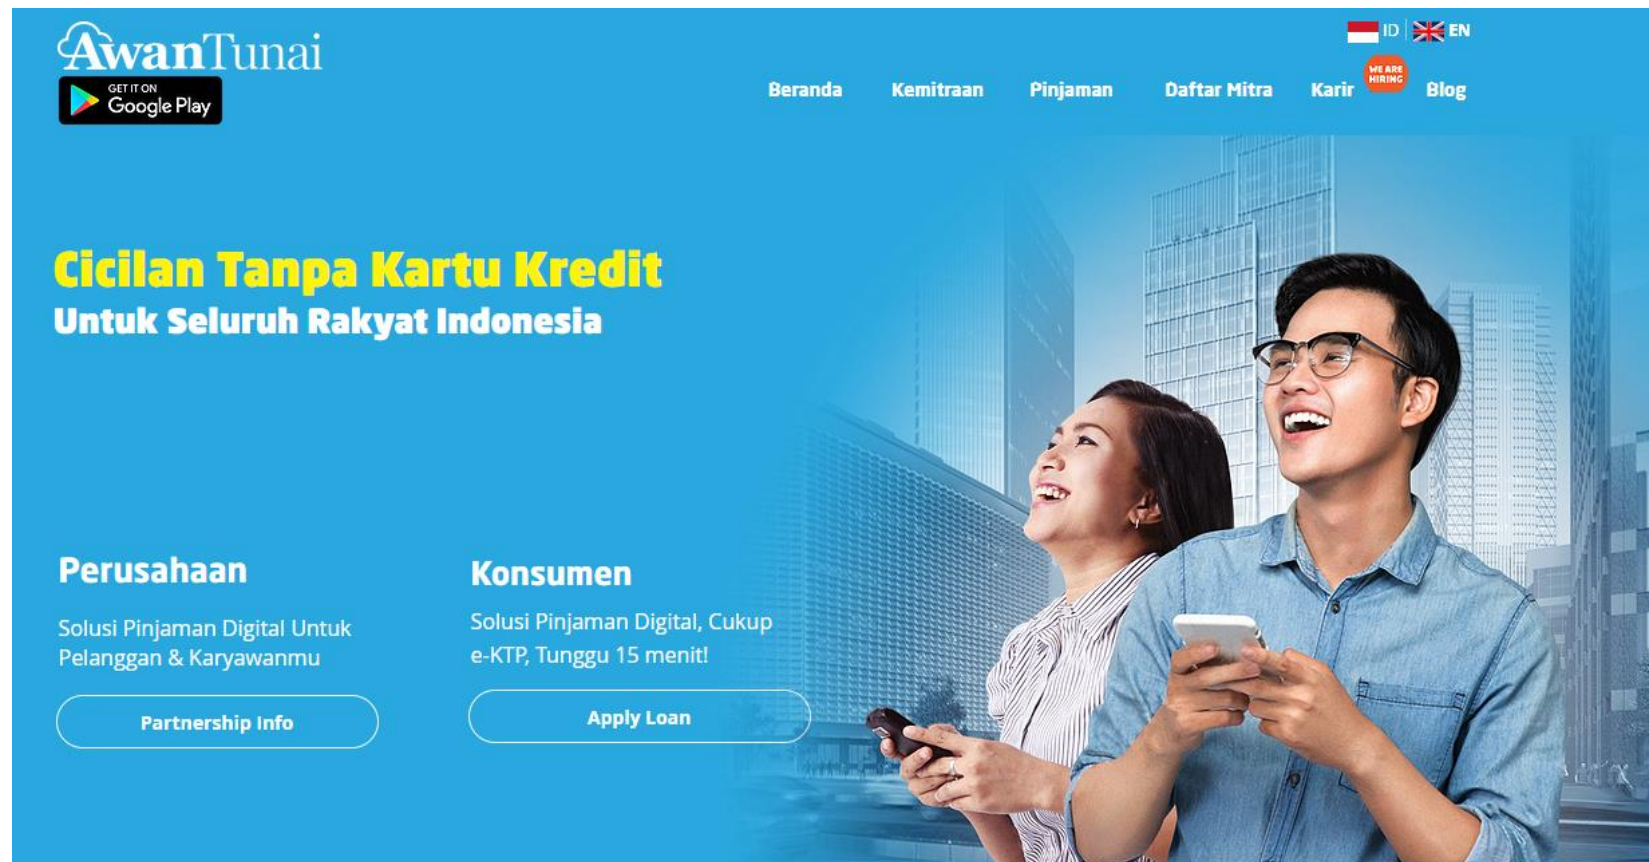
AwanTunai

GET IT ON Google Play

ID | EN

Beranda Kemitraan Pinjaman Daftar Mitra Karir WE ARE HIRING Blog

Cicilan Tanpa Kartu Kredit
Untuk Seluruh Rakyat Indonesia

Perusahaan

Solusi Pinjaman Digital Untuk Pelanggan & Karyawanmu

Partnership Info

Konsumen

Solusi Pinjaman Digital, Cukup e-KTP, Tunggu 15 menit!

Apply Loan